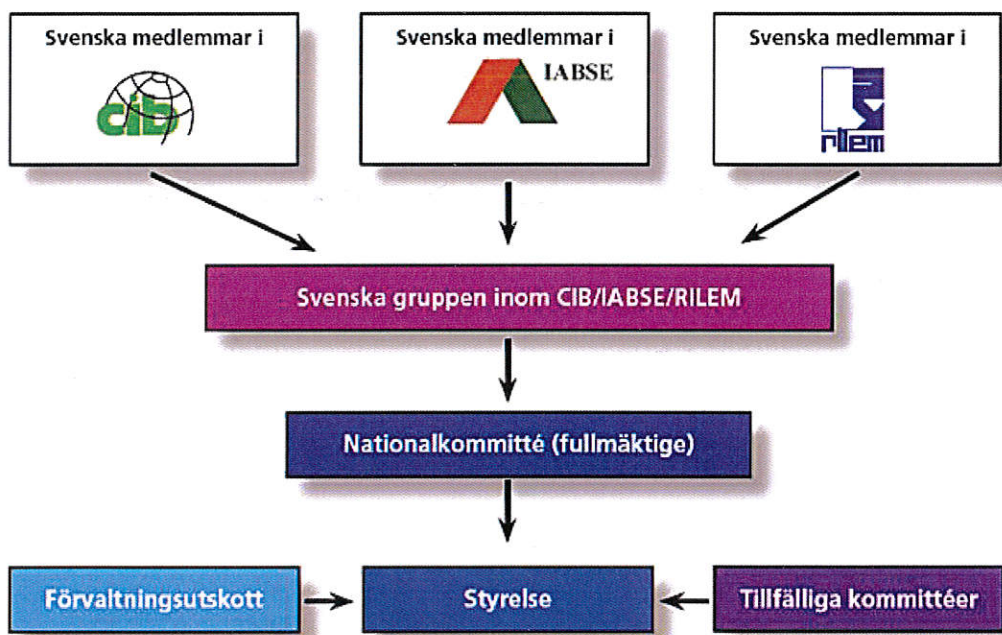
Svenska medlemmar i
cib

Svenska medlemmar i
IABSE

Svenska medlemmar i
rilem

Svenska gruppen inom CIB/IABSE/RILEM

Nationalkommitté (fullmäktige)

Förvaltningsutskott

Styrelse

Tillfälliga kommittéer